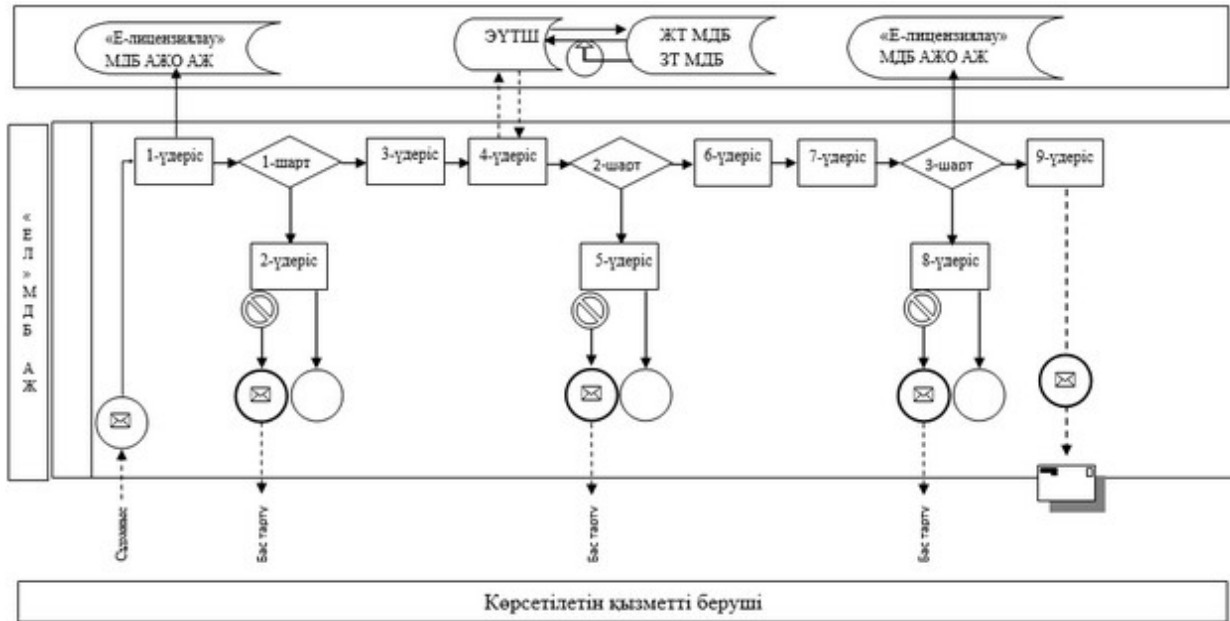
«Е-лицензиялау» МДБ АЖО АЖ

ЭҮТШ

ЖТ МДБ
ЗТ МДБ

«Е-лицензиялау» МДБ АЖО АЖ

«ЕЛ» МДБ АЖ

1-үдеріс

1-шарт

3-үдеріс

4-үдеріс

2-шарт

6-үдеріс

7-үдеріс

3-шарт

9-үдеріс

2-үдеріс

5-үдеріс

8-үдеріс

Сұраныс

Бас тарту

Бас тарту

Бас тарту

Көрсетілетін қызметті беруші